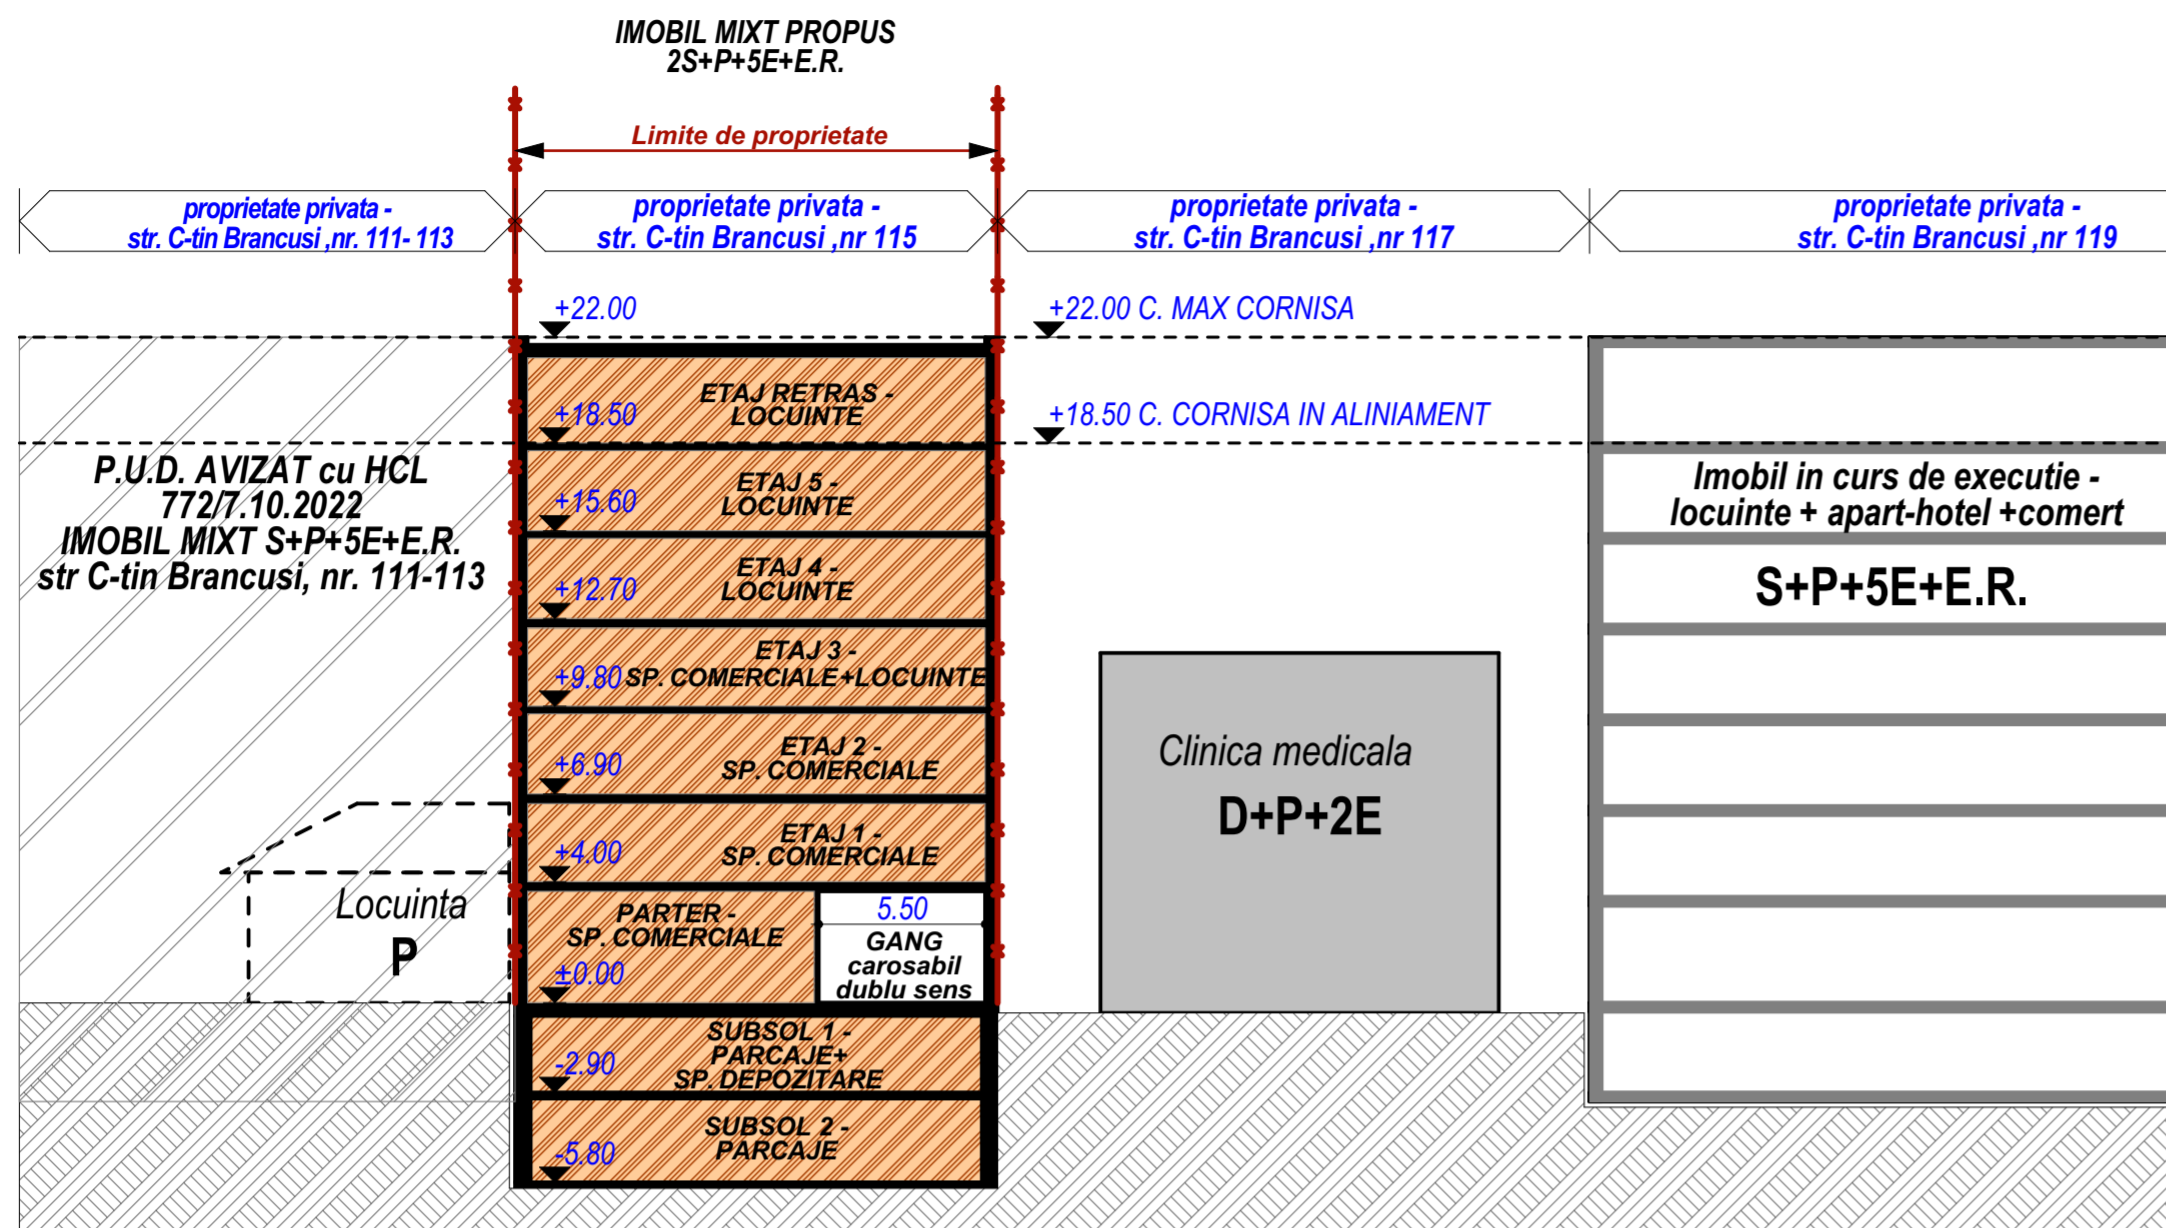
IMOBIL MIXT PROPUS
2S+P+5E+E.R.

Limite de proprietate

proprietate privata -
str. C-tin Brancusi ,nr. 111-113

proprietate privata -
str. C-tin Brancusi ,nr 115

proprietate privata -
str. C-tin Brancusi ,nr 117

proprietate privata -
str. C-tin Brancusi ,nr 119

+22.00

+22.00 C. MAX CORNISA

ETAJ RETRAS -
LOCUINTE
+18.50

+18.50 C. CORNISA IN ALINIAMENT

P.U.D. AVIZAT cu HCL
772/7.10.2022
IMOBIL MIXT S+P+5E+E.R.
str C-tin Brancusi, nr. 111-113

ETAJ 5 -
LOCUINTE
+15.60

Imobil in curs de executie -
locuinte + apart-hotel +comert

S+P+5E+E.R.

ETAJ 4 -
LOCUINTE
+12.70

ETAJ 3 -
+9.80 SP. COMERCIALE+LOCUINTE

ETAJ 2 -
+6.90 SP. COMERCIALE

Clinica medicala
D+P+2E

ETAJ 1 -
+4.00 SP. COMERCIALE

Locuinta
P

PARTER -
SP. COMERCIALE
±0.00

5.50
GANG
carosabil
dublu sens

SUBSOL 1 -
PARCAJE+
SP. DEPOZITARE
-2.90

SUBSOL 2 -
PARCAJE
-5.80